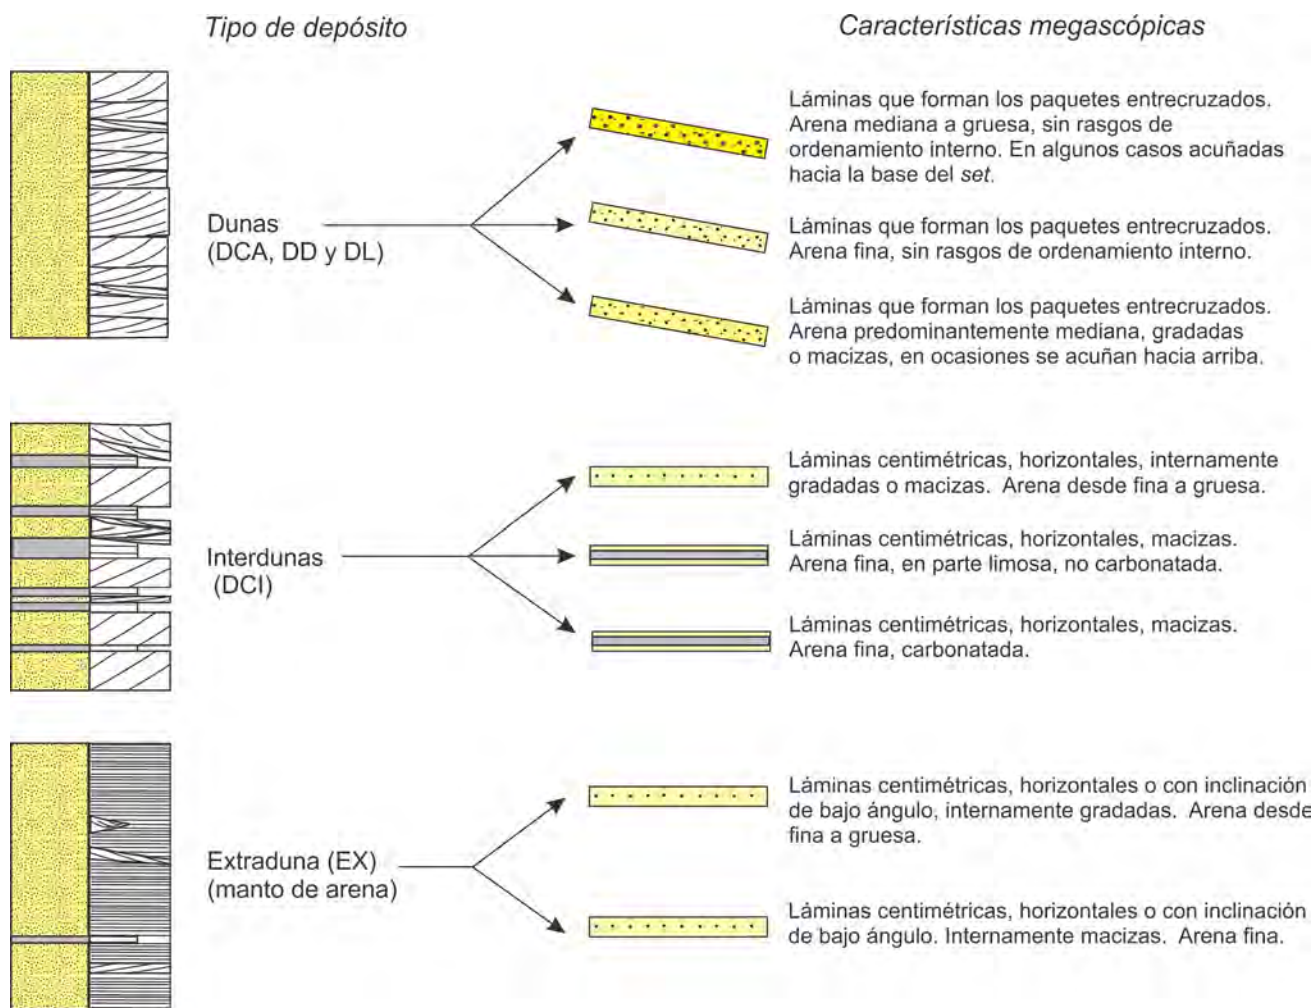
Tipo de depósito

Características megascópicas

Dunas (DCA, DD y DL)

Láminas que forman los paquetes entrecruzados. Arena mediana a gruesa, sin rasgos de ordenamiento interno. En algunos casos acuñadas hacia la base del *set*.

Láminas que forman los paquetes entrecruzados. Arena fina, sin rasgos de ordenamiento interno.

Láminas que forman los paquetes entrecruzados. Arena predominantemente mediana, gradadas o macizas, en ocasiones se acuñan hacia arriba.

Interdunas (DCI)

Láminas centimétricas, horizontales, internamente gradadas o macizas. Arena desde fina a gruesa.

Láminas centimétricas, horizontales, macizas. Arena fina, en parte limosa, no carbonatada.

Láminas centimétricas, horizontales, macizas. Arena fina, carbonatada.

Extraduna (EX) (manto de arena)

Láminas centimétricas, horizontales o con inclinación de bajo ángulo, internamente gradadas. Arena desde fina a gruesa.

Láminas centimétricas, horizontales o con inclinación de bajo ángulo. Internamente macizas. Arena fina.